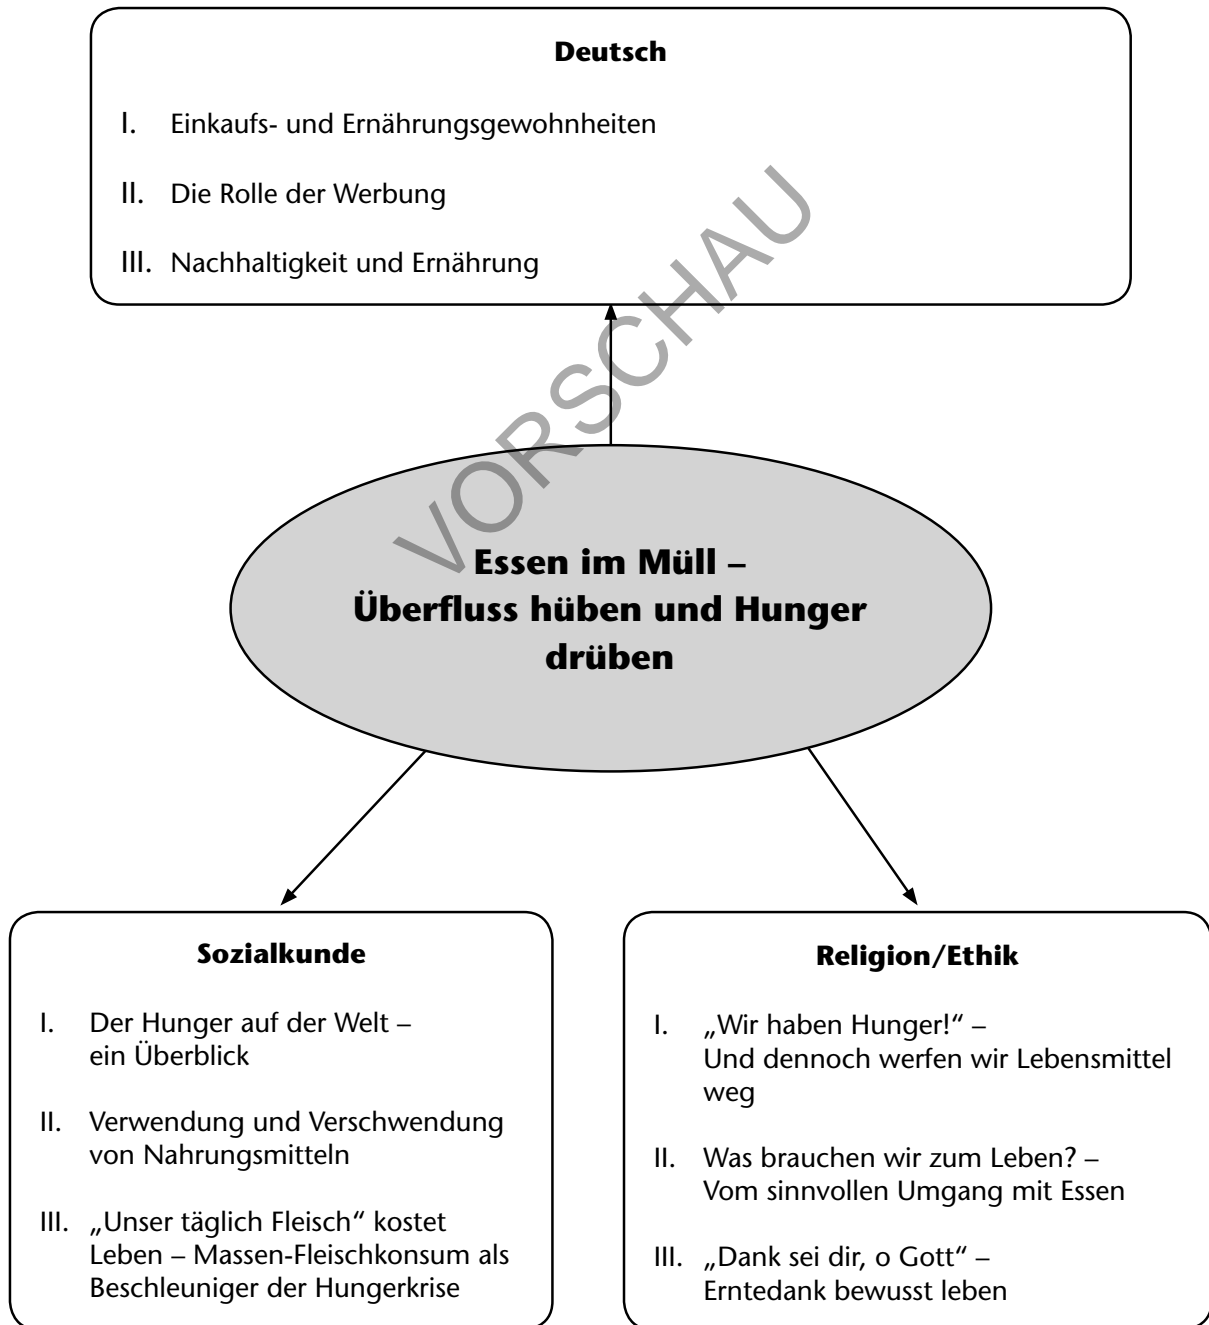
**Deutsch**

I. Einkaufs- und Ernährungsgewohnheiten

II. Die Rolle der Werbung

III. Nachhaltigkeit und Ernährung

VORSCHAU

**Essen im Müll – Überfluss hüben und Hunger drüben**

**Sozialkunde**

I. Der Hunger auf der Welt – ein Überblick

II. Verwendung und Verschwendung von Nahrungsmitteln

III. „Unser täglich Fleisch" kostet Leben – Massen-Fleischkonsum als Beschleuniger der Hungerkrise

**Religion/Ethik**

I. „Wir haben Hunger!" – Und dennoch werfen wir Lebensmittel weg

II. Was brauchen wir zum Leben? – Vom sinnvollen Umgang mit Essen

III. „Dank sei dir, o Gott" – Erntedank bewusst leben